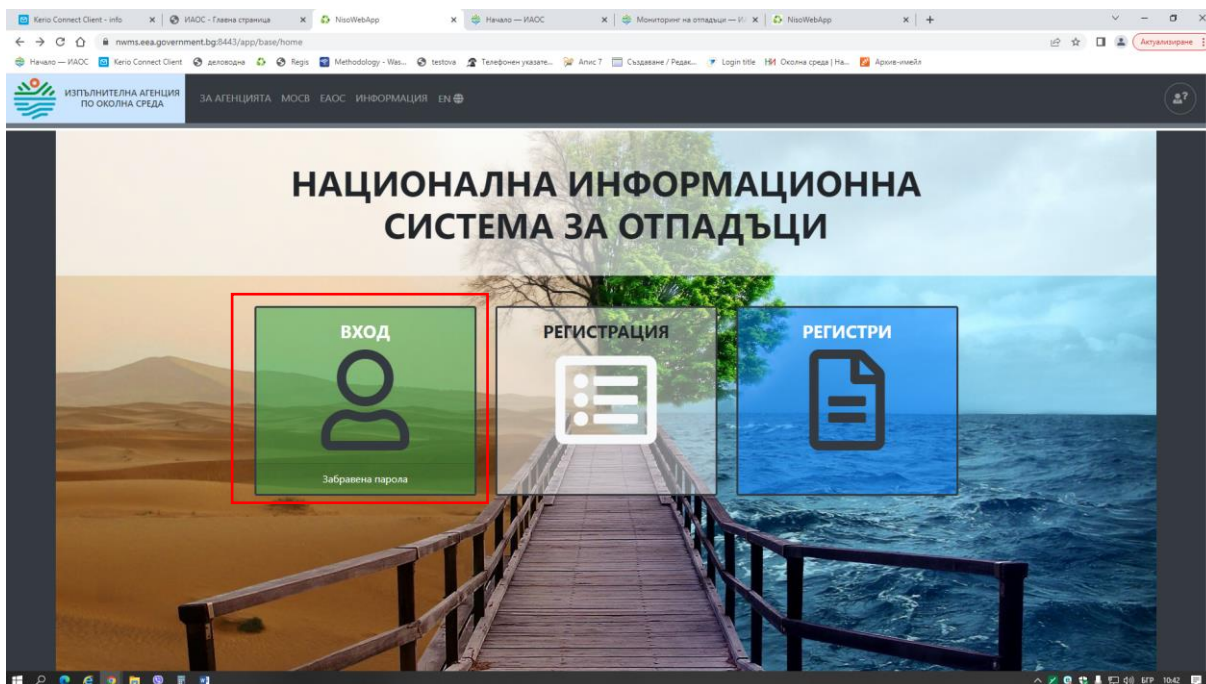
Kerio Connect Client - info | ИАОС - Главна страница | NisoWebApp | Начало — ИАОС | Мониторинг на отпадъци — И | NisoWebApp

nwms.eea.government.bg:8443/app/base/home

Актуализиране

Начало — ИАОС | Kerio Connect Client | деловодна | Regis | Methodology - Was... | testova | Телефонен указате... | Апис 7 | Създаване / Редак... | Login title | Околна среда | На... | Архив-имейл

ИЗПЪЛНИТЕЛНА АГЕНЦИЯ ПО ОКОЛНА СРЕДА

ЗА АГЕНЦИЯТА МОСВ ЕАОС ИНФОРМАЦИЯ EN

НАЦИОНАЛНА ИНФОРМАЦИОННА СИСТЕМА ЗА ОТПАДЪЦИ

ВХОД

Забравена парола

РЕГИСТРАЦИЯ

РЕГИСТРИ

БГР 10:42